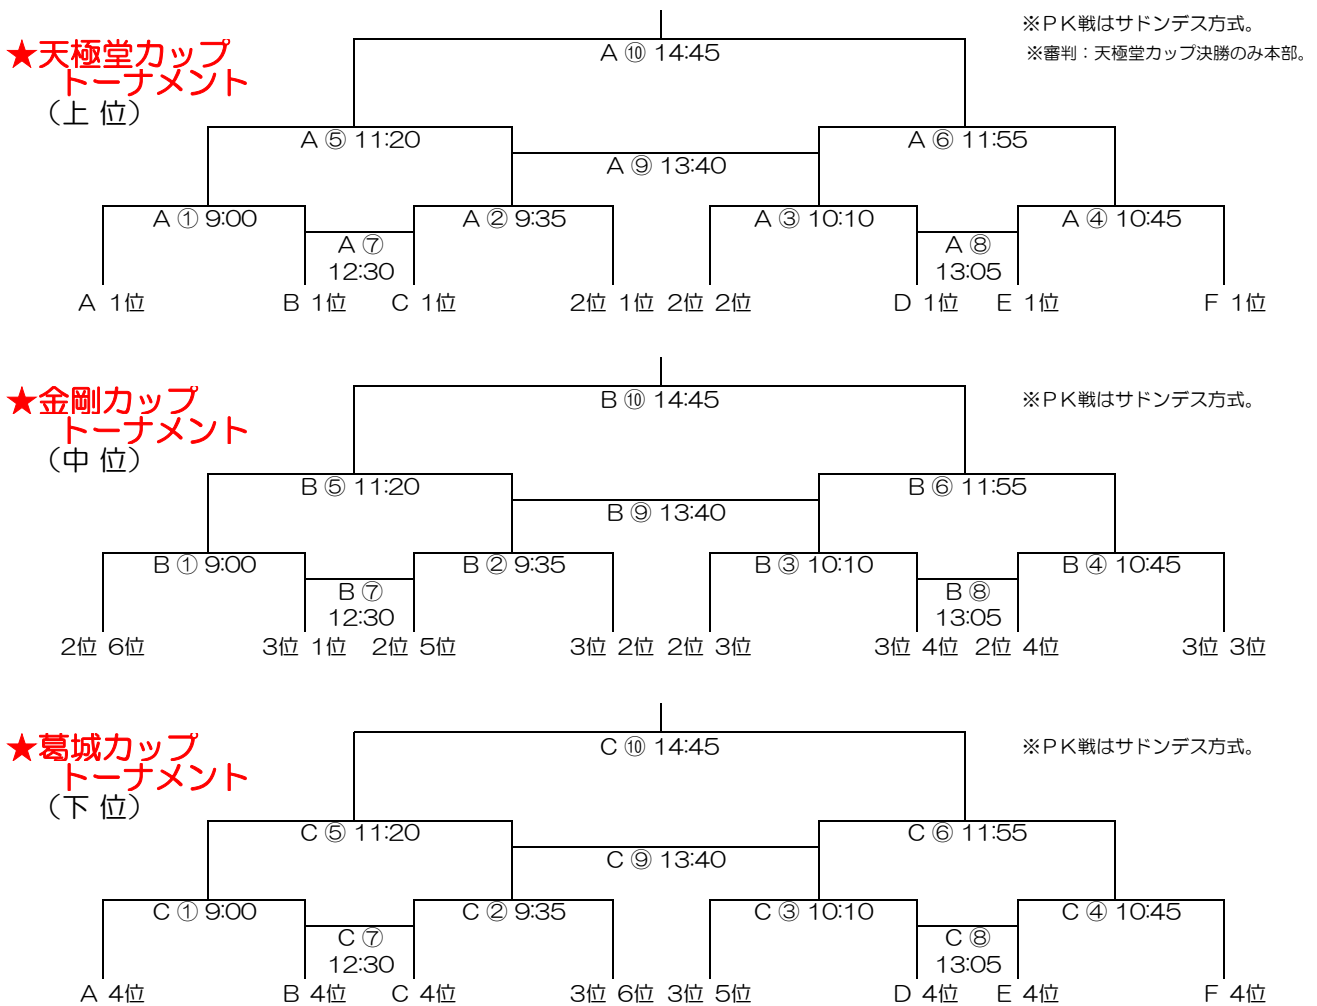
★天極堂カップ
トーナメント
（上 位）

※ＰＫ戦はサドンデス方式。
※審判：天極堂カップ決勝のみ本部。

A ⑩ 14:45

A ⑤ 11:20　A ⑨ 13:40　A ⑥ 11:55

A ① 9:00　A ⑦ 12:30　A ② 9:35　A ③ 10:10　A ⑧ 13:05　A ④ 10:45

A 1位　B 1位　C 1位　2位 1位　2位 2位　D 1位　E 1位　F 1位

★金剛カップ
トーナメント
（中 位）

※ＰＫ戦はサドンデス方式。

B ⑩ 14:45

B ⑤ 11:20　B ⑨ 13:40　B ⑥ 11:55

B ① 9:00　B ⑦ 12:30　B ② 9:35　B ③ 10:10　B ⑧ 13:05　B ④ 10:45

2位 6位　3位 1位　2位 5位　3位 2位　2位 3位　3位 4位　2位 4位　3位 3位

★葛城カップ
トーナメント
（下 位）

※ＰＫ戦はサドンデス方式。

C ⑩ 14:45

C ⑤ 11:20　C ⑨ 13:40　C ⑥ 11:55

C ① 9:00　C ⑦ 12:30　C ② 9:35　C ③ 10:10　C ⑧ 13:05　C ④ 10:45

A 4位　B 4位　C 4位　3位 6位　3位 5位　D 4位　E 4位　F 4位